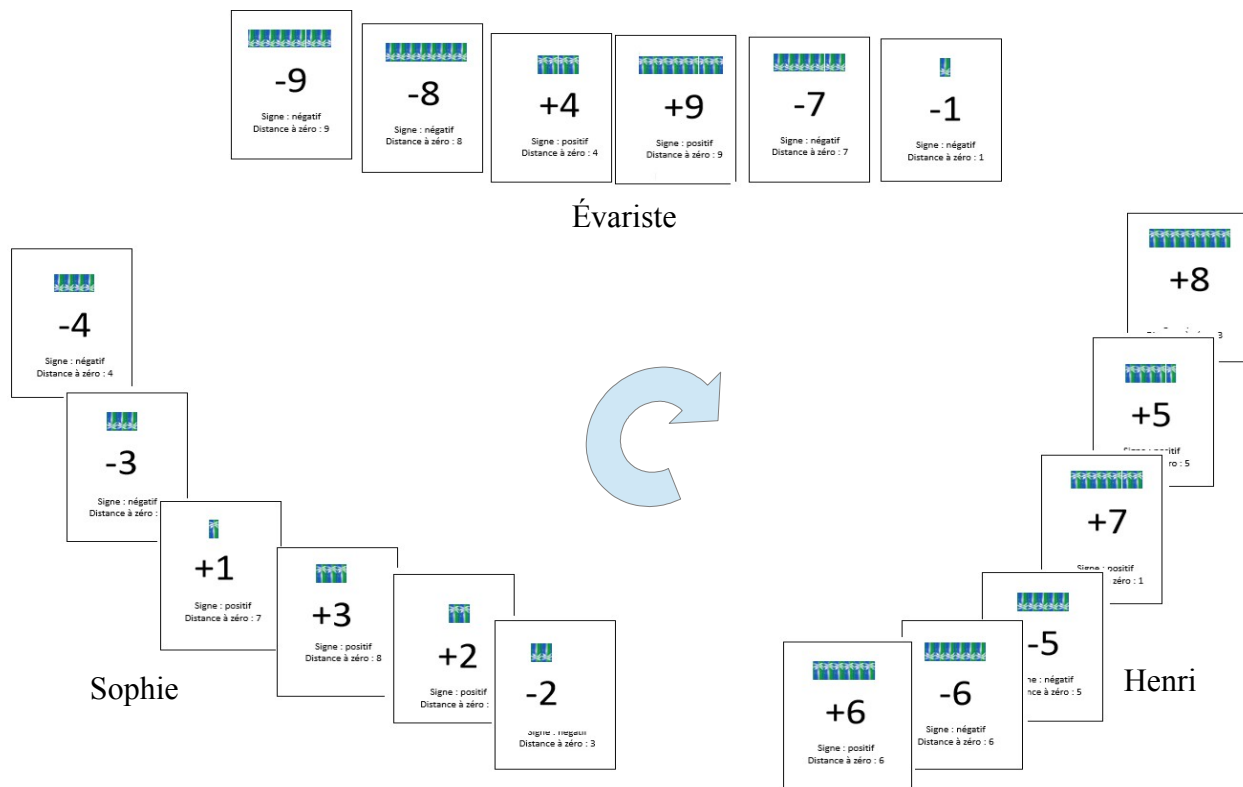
-9
Signe : négatif
Distance à zéro : 9

-8
Signe : négatif
Distance à zéro : 8

+4
Signe : positif
Distance à zéro : 4

+9
Signe : positif
Distance à zéro : 9

-7
Signe : négatif
Distance à zéro : 7

-1
Signe : négatif
Distance à zéro : 1

Évariste

-4
Signe : négatif
Distance à zéro : 4

-3
Signe : négatif
Distance à zéro : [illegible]

+1
Signe : positif
Distance à zéro : 7

+3
Signe : positif
Distance à zéro : 8

+2
Signe : positif
Distance à zéro : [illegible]

-2
Signe : négatif
Distance à zéro : 3

Sophie

+8
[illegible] 3

+5
Signe : positif
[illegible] : 5

+7
Signe : positif
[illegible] zéro : 1

-5
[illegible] : négatif
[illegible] zéro : 5

-6
Signe : négatif
Distance à zéro : 6

+6
Signe : positif
Distance à zéro : 6

Henri